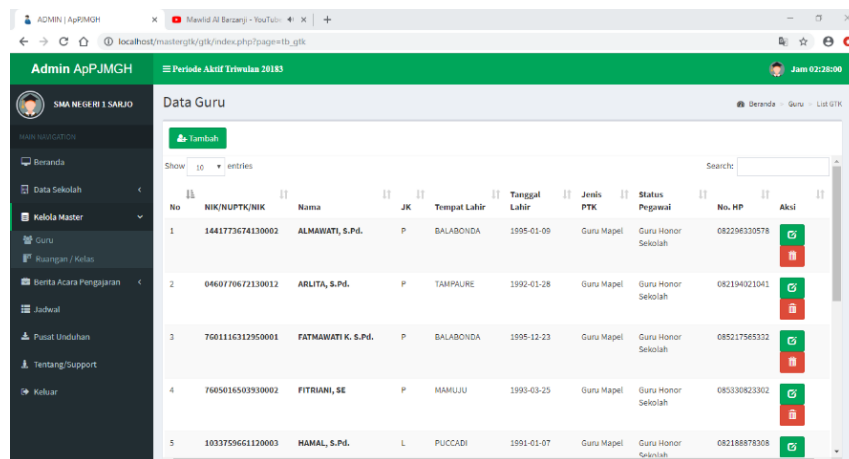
ADMIN | ApPJMGH
Mawlid Al Barzanji - YouTube
localhost/mastergtk/gtk/index.php?page=tb_gtk

Admin ApPJMGH
≡ Periode Aktif Triwulan 20183
Jam 02:28:00

SMA NEGERI 1 SARJO
MAIN NAVIGATION
Beranda
Data Sekolah
Kelola Master
Guru
Ruangan / Kelas
Berita Acara Pengajaran
Jadwal
Pusat Unduhan
Tentang/Support
Keluar

Data Guru
Beranda › Guru › List GTK

Tambah

Show 10 entries
Search:

| No | NIK/NUPTK/NIK | Nama | JK | Tempat Lahir | Tanggal Lahir | Jenis PTK | Status Pegawai | No. HP | Aksi |
|---|---|---|---|---|---|---|---|---|---|
| 1 | 1441773674130002 | ALMAWATI, S.Pd. | P | BALABONDA | 1995-01-09 | Guru Mapel | Guru Honor Sekolah | 082296330578 | |
| 2 | 0460770672130012 | ARLITA, S.Pd. | P | TAMPAURE | 1992-01-28 | Guru Mapel | Guru Honor Sekolah | 082194021041 | |
| 3 | 7601116312950001 | FATMAWATI K. S.Pd. | P | BALABONDA | 1995-12-23 | Guru Mapel | Guru Honor Sekolah | 085217565332 | |
| 4 | 7605016503930002 | FITRIANI, SE | P | MAMUJU | 1993-03-25 | Guru Mapel | Guru Honor Sekolah | 085330823302 | |
| 5 | 1033759661120003 | HAMAL, S.Pd. | L | PUCCADI | 1991-01-07 | Guru Mapel | Guru Honor Sekolah | 082188878308 | |